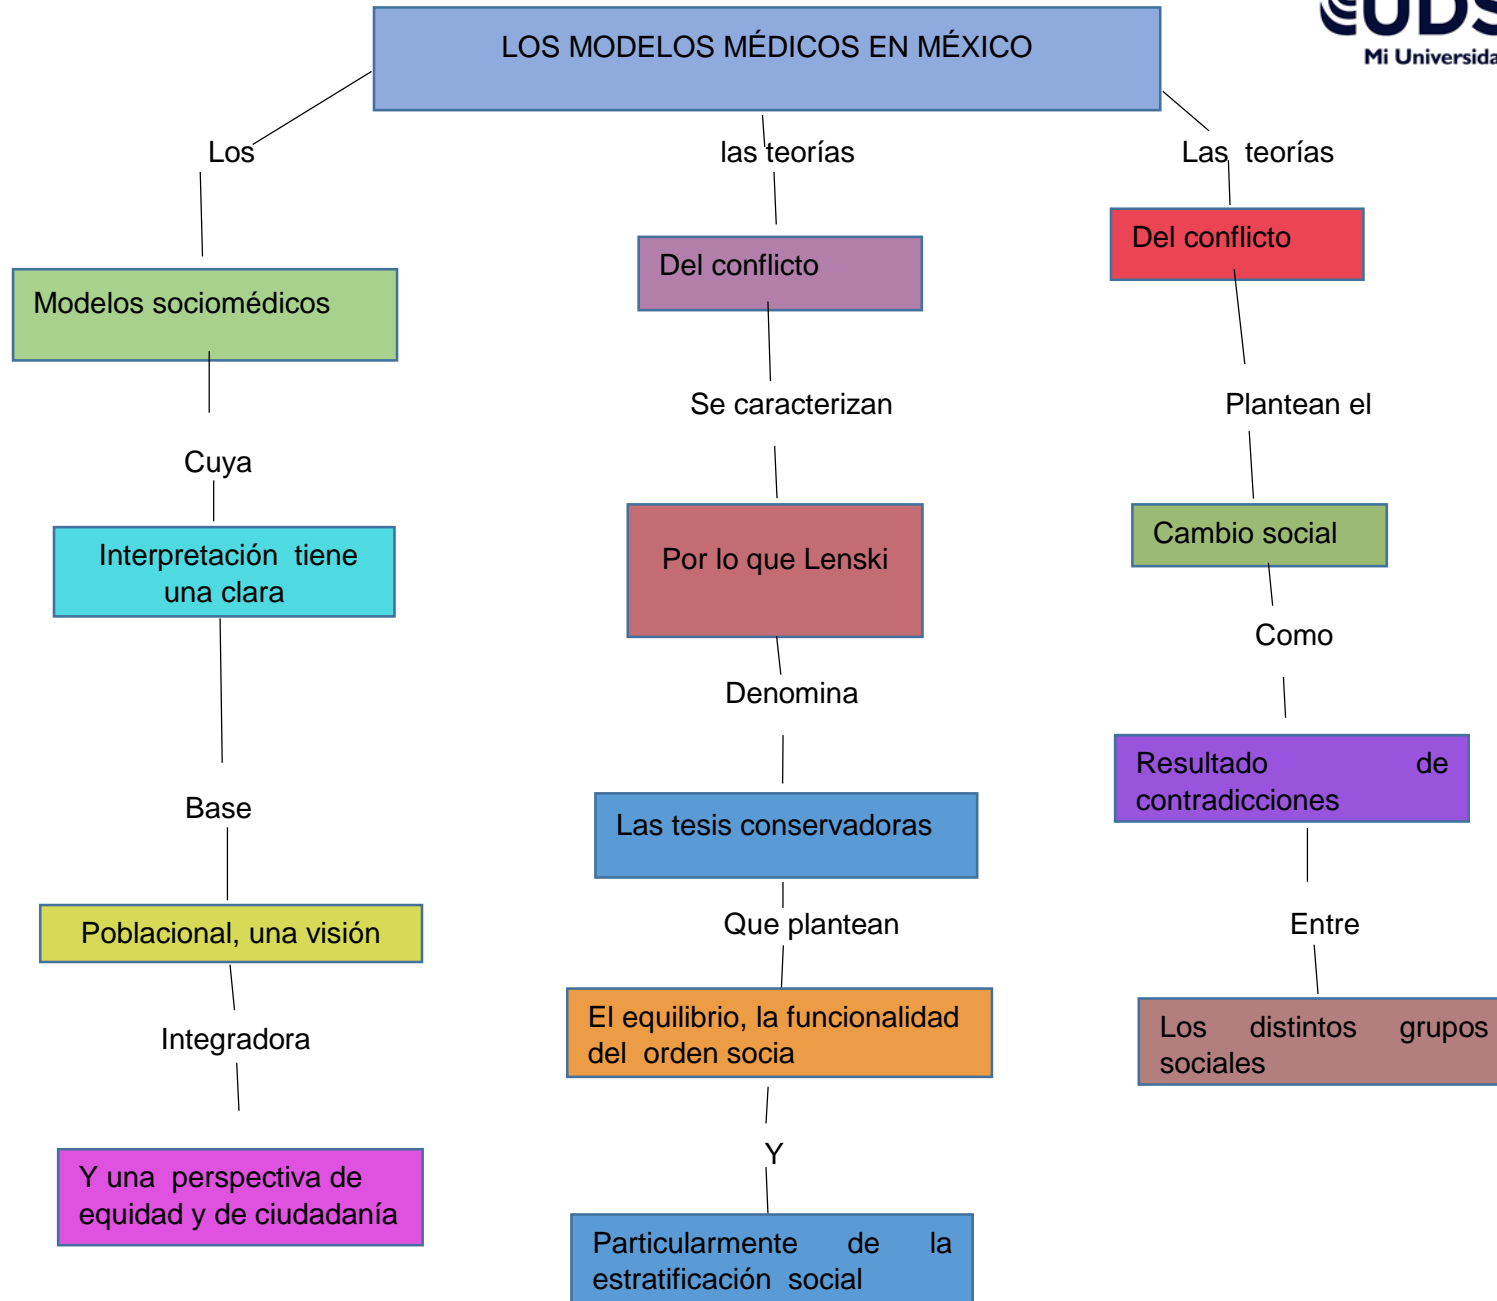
UDS
Mi Universida

LOS MODELOS MÉDICOS EN MÉXICO

Los

Modelos sociomédicos

Cuya

Interpretación tiene una clara

Base

Poblacional, una visión

Integradora

Y una perspectiva de equidad y de ciudadanía

las teorías

Del conflicto

Se caracterizan

Por lo que Lenski

Denomina

Las tesis conservadoras

Que plantean

El equilibrio, la funcionalidad del orden socia

Y

Particularmente de la estratificación social

Las teorías

Del conflicto

Plantean el

Cambio social

Como

Resultado de contradicciones

Entre

Los distintos grupos sociales